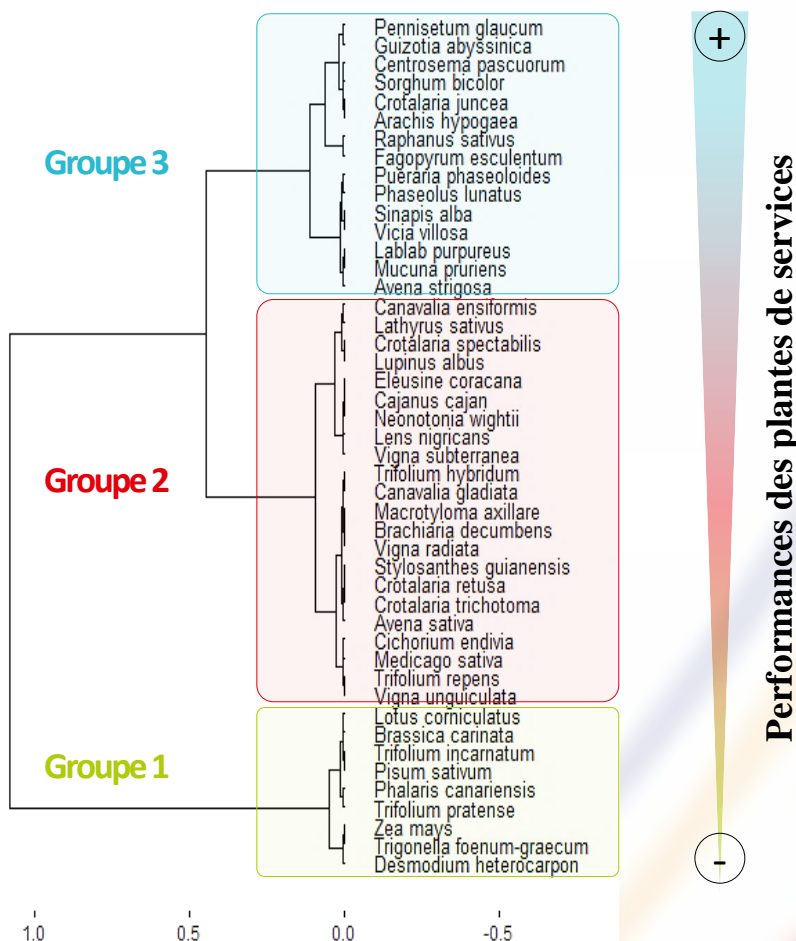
Groupe 3

Pennisetum glaucum
Guizotia abyssinica
Centrosema pascuorum
Sorghum bicolor
Crotalaria juncea
Arachis hypogaea
Raphanus sativus
Fagopyrum esculentum
Pueraria phaseoloides
Phaseolus lunatus
Sinapis alba
Vicia villosa
Lablab purpureus
Mucuna pruriens
Avena strigosa

Groupe 2

Canavalia ensiformis
Lathyrus sativus
Crotalaria spectabilis
Lupinus albus
Eleusine coracana
Cajanus cajan
Neonotonia wightii
Lens nigricans
Vigna subterranea
Trifolium hybridum
Canavalia gladiata
Macrotyloma axillare
Brachiaria decumbens
Vigna radiata
Stylosanthes guianensis
Crotalaria retusa
Crotalaria trichotoma
Avena sativa
Cichorium endivia
Medicago sativa
Trifolium repens
Vigna unguiculata

Groupe 1

Lotus corniculatus
Brassica carinata
Trifolium incarnatum
Pisum sativum
Phalaris canariensis
Trifolium pratense
Zea mays
Trigonella foenum-graecum
Desmodium heterocarpon

1.0 0.5 0.0 -0.5

+

Performances des plantes de services

-